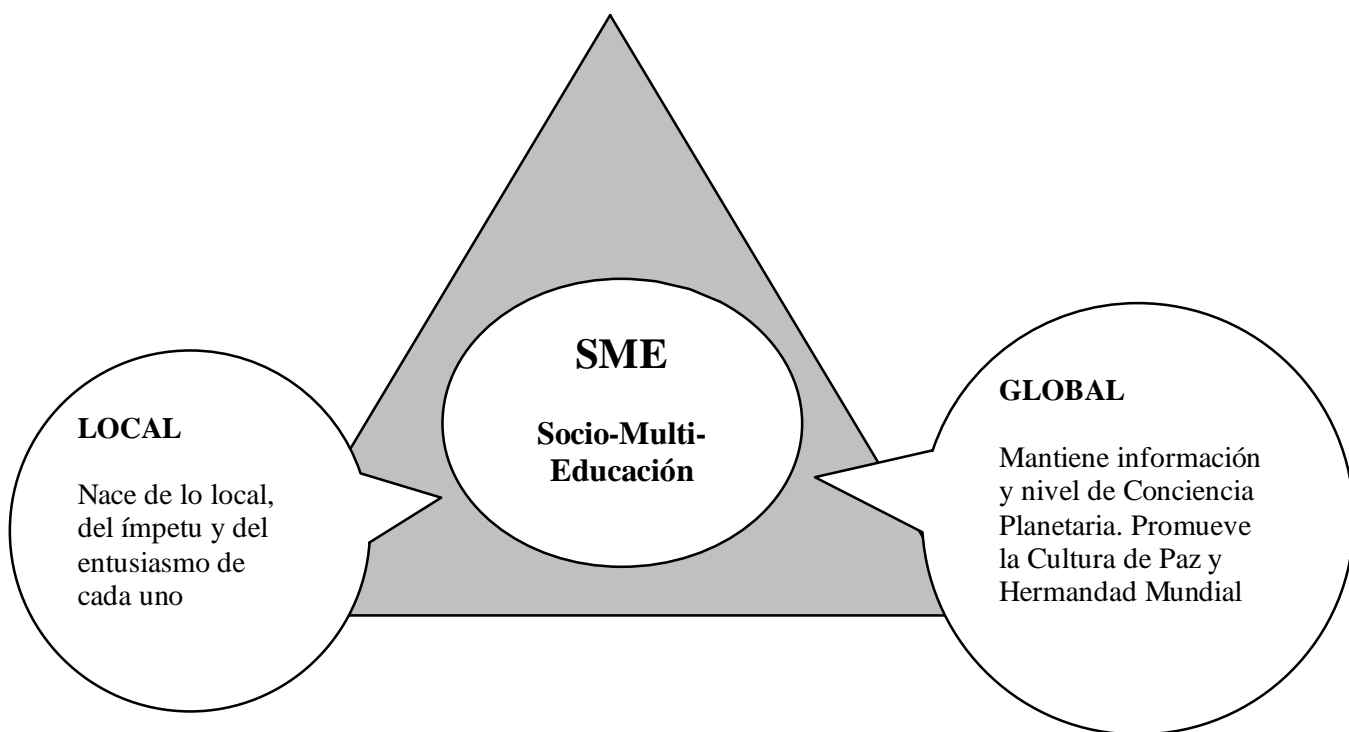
LOCAL

Nace de lo local, del ímpetu y del entusiasmo de cada uno

SME

Socio-Multi-Educación

GLOBAL

Mantiene información y nivel de Conciencia Planetaria. Promueve la Cultura de Paz y Hermandad Mundial